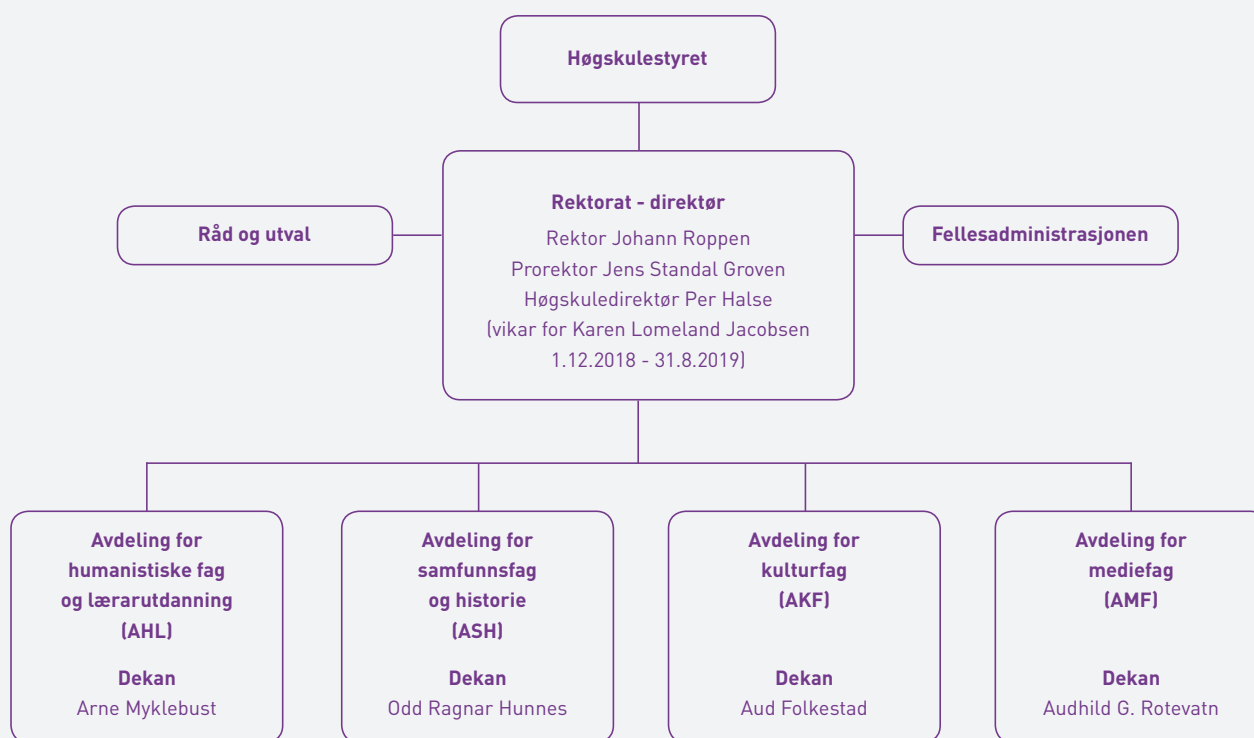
Høgskulestyret

Råd og utval

Rektorat - direktør
Rektor Johann Roppen
Prorektor Jens Standal Groven
Høgskuledirektør Per Halse
(vikar for Karen Lomeland Jacobsen
1.12.2018 - 31.8.2019)

Fellesadministrasjonen

Avdeling for humanistiske fag og lærarutdanning (AHL)
Dekan
Arne Myklebust

Avdeling for samfunnsfag og historie (ASH)
Dekan
Odd Ragnar Hunnes

Avdeling for kulturfag (AKF)
Dekan
Aud Folkestad

Avdeling for mediefag (AMF)
Dekan
Audhild G. Rotevatn